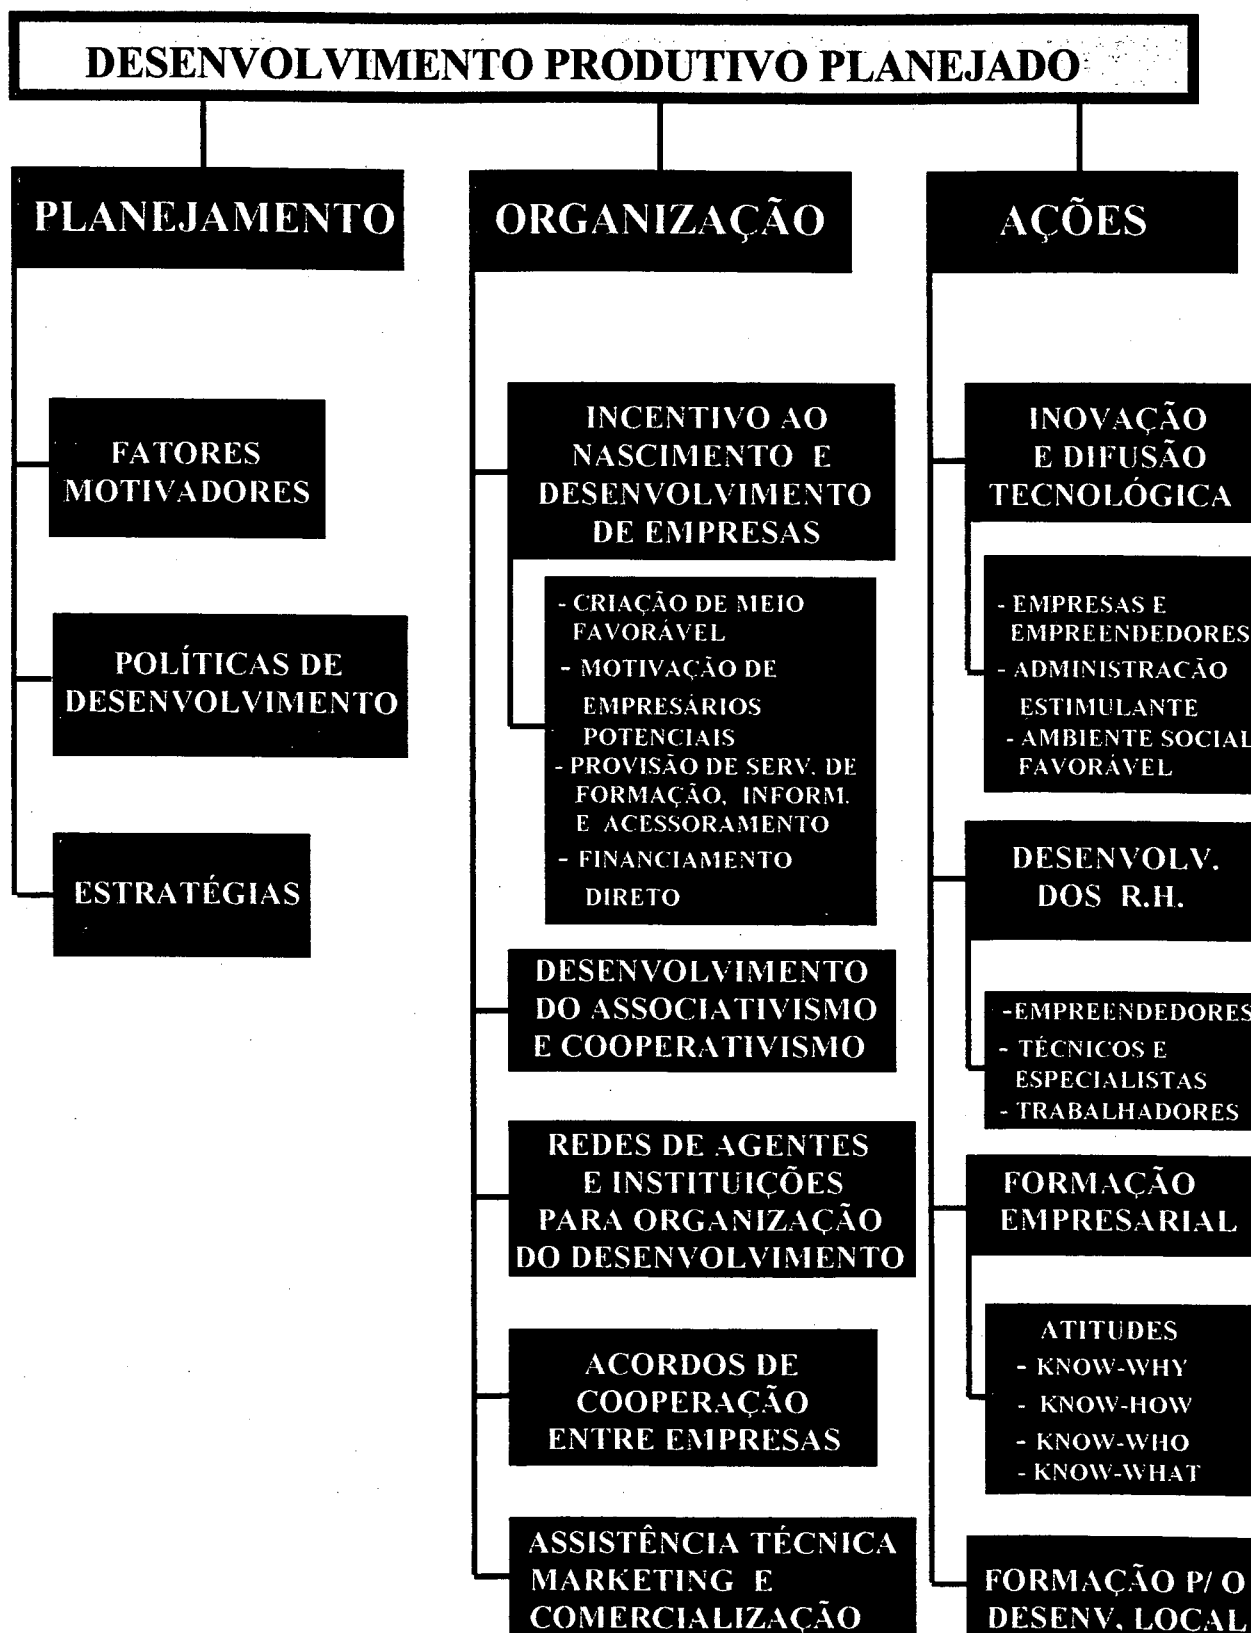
DESENVOLVIMENTO PRODUTIVO PLANEJADO

PLANEJAMENTO

FATORES MOTIVADORES

POLÍTICAS DE DESENVOLVIMENTO

ESTRATÉGIAS

ORGANIZAÇÃO

INCENTIVO AO NASCIMENTO E DESENVOLVIMENTO DE EMPRESAS

- CRIAÇÃO DE MEIO FAVORÁVEL
- MOTIVAÇÃO DE EMPRESÁRIOS POTENCIAIS
- PROVISÃO DE SERV. DE FORMAÇÃO, INFORM. E ACESSORAMENTO
- FINANCIAMENTO DIRETO

DESENVOLVIMENTO DO ASSOCIATIVISMO E COOPERATIVISMO

REDES DE AGENTES E INSTITUIÇÕES PARA ORGANIZAÇÃO DO DESENVOLVIMENTO

ACORDOS DE COOPERAÇÃO ENTRE EMPRESAS

ASSISTÊNCIA TÉCNICA MARKETING E COMERCIALIZAÇÃO

AÇÕES

INOVAÇÃO E DIFUSÃO TECNOLÓGICA

- EMPRESAS E EMPREENDEDORES
- ADMINISTRACÃO ESTIMULANTE
- AMBIENTE SOCIAL FAVORÁVEL

DESENVOLV. DOS R.H.

-EMPREENDEDORES
- TÉCNICOS E ESPECIALISTAS
- TRABALHADORES

FORMAÇÃO EMPRESARIAL

ATITUDES
- KNOW-WHY
- KNOW-HOW
- KNOW-WHO
- KNOW-WHAT

FORMAÇÃO P/ O DESENV. LOCAL